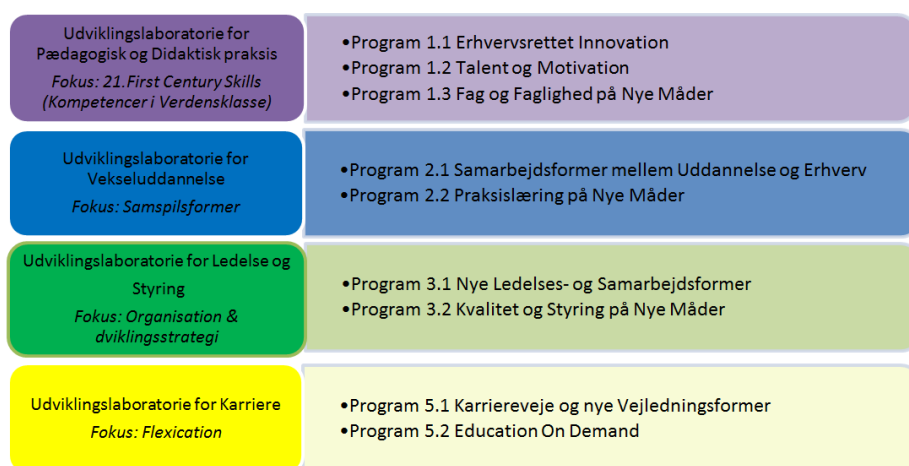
Udviklingslaboratorie for Pædagogisk og Didaktisk praksis
Fokus: 21.First Century Skills (Kompetencer i Verdensklasse)

•Program 1.1 Erhvervsrettet Innovation
•Program 1.2 Talent og Motivation
•Program 1.3 Fag og Faglighed på Nye Måder

Udviklingslaboratorie for Vekseluddannelse
Fokus: Samspilsformer

•Program 2.1 Samarbejdsformer mellem Uddannelse og Erhverv
•Program 2.2 Praksislæring på Nye Måder

Udviklingslaboratorie for Ledelse og Styring
Fokus: Organisation & dviklingsstrategi

•Program 3.1 Nye Ledelses- og Samarbejdsformer
•Program 3.2 Kvalitet og Styring på Nye Måder

Udviklingslaboratorie for Karriere
Fokus: Flexication

•Program 5.1 Karriereveje og nye Vejledningsformer
•Program 5.2 Education On Demand